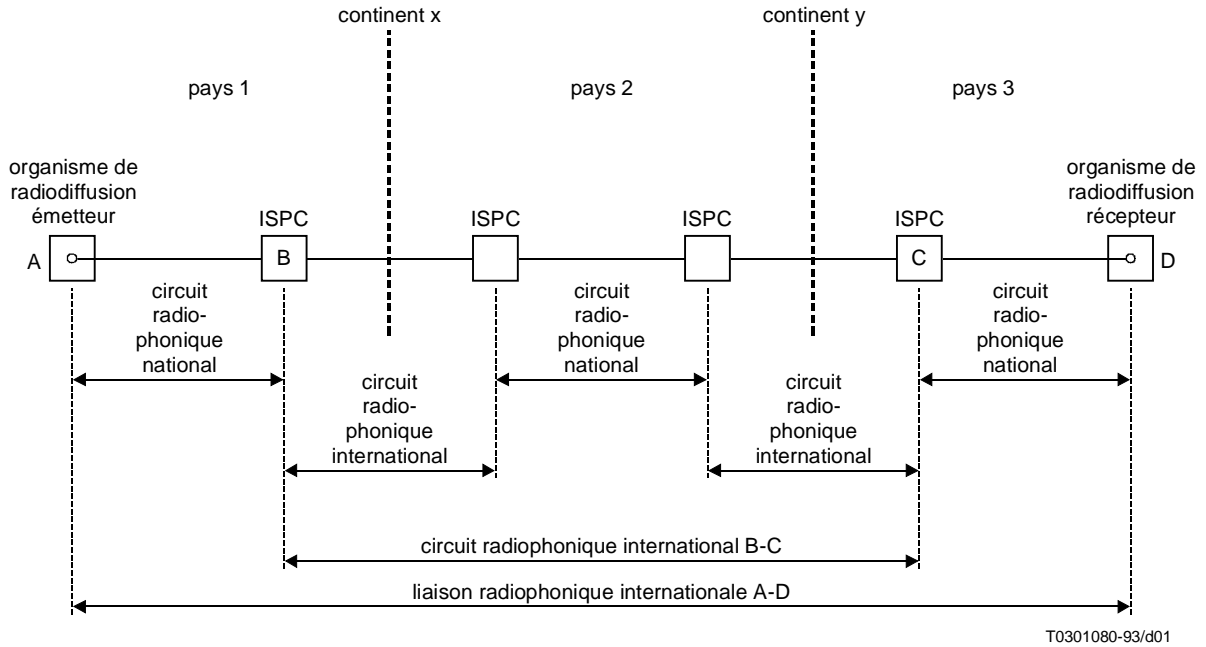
continent x

continent y

pays 1

pays 2

pays 3

organisme de radiodiffusion émetteur

ISPC

ISPC

ISPC

ISPC

organisme de radiodiffusion récepteur

A

B

C

D

circuit radiophonique national

circuit radiophonique national

circuit radiophonique national

circuit radiophonique international

circuit radiophonique international

circuit radiophonique international B-C

liaison radiophonique internationale A-D

T0301080-93/d01